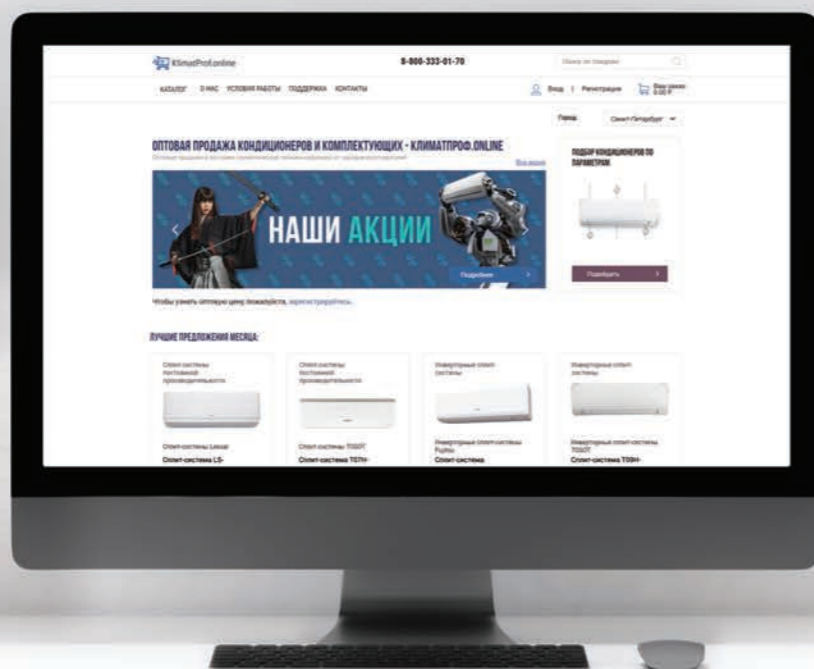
KlimatProf.online

8-800-333-01-70

Поиск по товарам

КАТАЛОГ О НАС УСЛОВИЯ РАБОТЫ ПОДДЕРЖКА КОНТАКТЫ

Вход | Регистрация

Ваш заказ 0.00 ₽

Город: Санкт-Петербург

ОПТОВАЯ ПРОДАЖА КОНДИЦИОНЕРОВ И КОМПЛЕКТУЮЩИХ - КЛИМАТПРОФ.ONLINE

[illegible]

Все акции

НАШИ АКЦИИ

Подробнее

ПОДБОР КОНДИЦИОНЕРОВ ПО ПАРАМЕТРАМ

Подобрать

Чтобы узнать оптовую цену пожалуйста, зарегистрируйтесь.

ЛУЧШИЕ ПРЕДЛОЖЕНИЯ МЕСЯЦА:

Сплит-системы постоянной производительности

Сплит-системы Lessar

Сплит-система LS-

Сплит-системы постоянной производительности

Сплит-системы TOSOT

Сплит-система TOTN-

Инверторные сплит-системы

Инверторные сплит-системы Fujitsu

Сплит-система

Инверторные сплит-системы

Инверторные сплит-системы TOSOT

Сплит-система T09H-